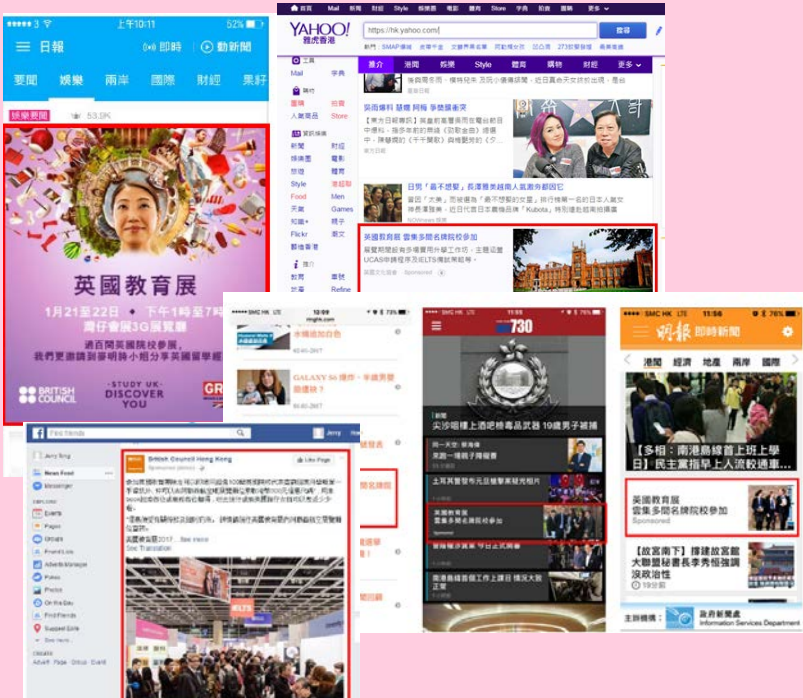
3 上午10:11 52%

日報 即時 動新聞

要聞 娛樂 兩岸 國際 財經 果籽

娛樂要聞 53.9K

英國教育展

1月21至22日 • 下午1時至7時
灣仔會展3G展覽廳

逾百間英國院校參展,
我們更邀請到麥明詩小姐分享英國留學經

BRITISH COUNCIL

STUDY UK
DISCOVER YOU

YAHOO! 雅虎香港

https://hk.yahoo.com/

搜尋

Mail 字典

購物 拍賣 人氣商品 Store

新聞 財經 娛樂圈 電影 旅遊 體育 Style 遊戲 Food Men 天氣 Games 知識+ 親子 Flickr 潮文 郵遞看看 教育 車館 汽車 Refine

焦點 港聞 娛樂 Style 體育 購物 財經 更多

英國教育展 雲集多間名牌院校參加

日本「最不想要」長澤雅美成商人氣旅客

12:09

GALAXY S8 爆料

730

尖沙咀樓上酒吧檢毒品武器 19歲男子被捕

英國教育展 雲集多間名牌院校參加

SMC HK 11:56 76%

明報 即時新聞

港聞 經濟 地產 兩岸 國際

【多相:南港島線首上班上學日】民主黨指旱上人流較通車...

英國教育展
雲集多間名牌院校參加
Sponsored

【故宮南下】撐建故宮館大聯盟秘書長李秀恒強調沒政治性

19分鐘

主辦機構: 政府新聞處 Information Services Department

Find friends

British Council Hong Kong
Sponsored

Like Page

News Feed
Messenger
Events
Pages
Groups
Friend Lists
Adverts Manage
Pokes
Photos
On this Day
Find Friends
Support Inbox
See more

See Translation

IELTS